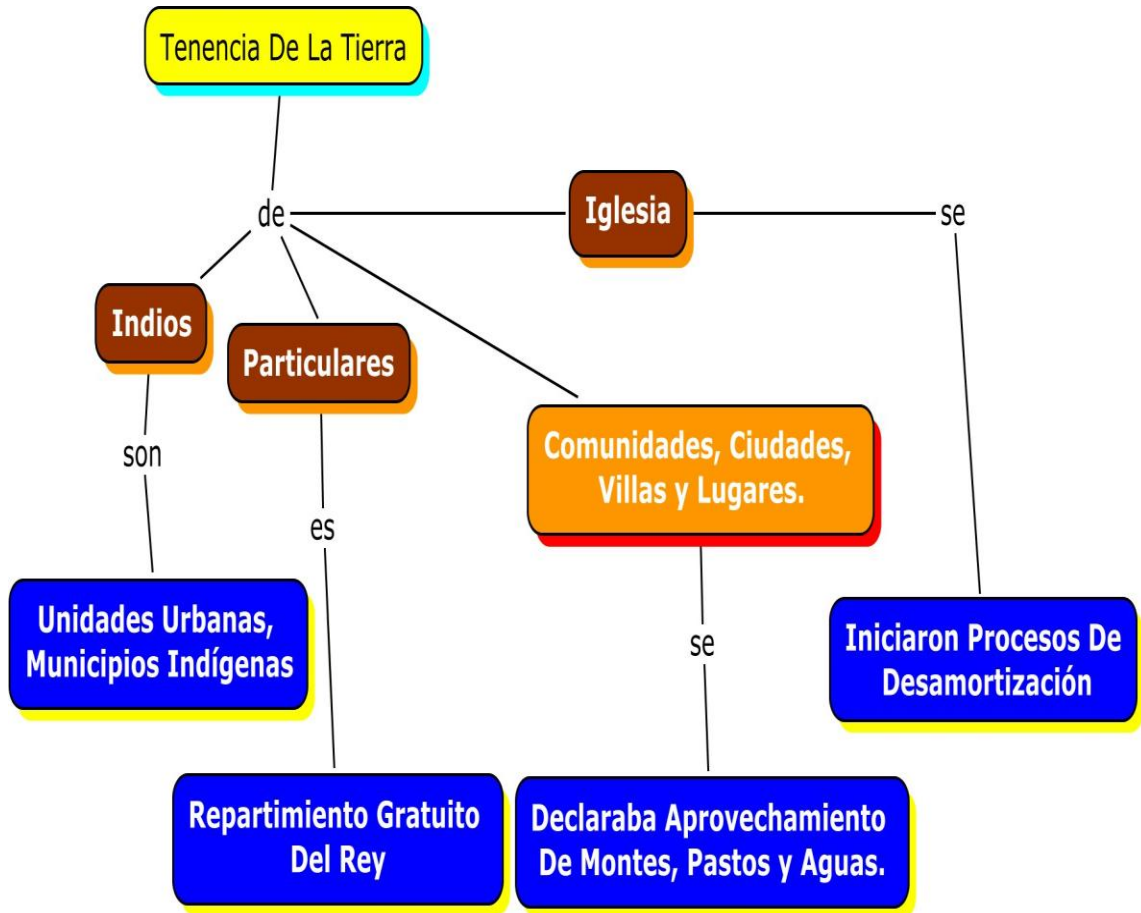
Tenencia De La Tierra

de

Iglesia

se

Indios

Particulares

Comunidades, Ciudades, Villas y Lugares.

son

es

se

Unidades Urbanas, Municipios Indígenas

Iniciaron Procesos De Desamortización

Repartimiento Gratuito Del Rey

Declaraba Aprovechamiento De Montes, Pastos y Aguas.